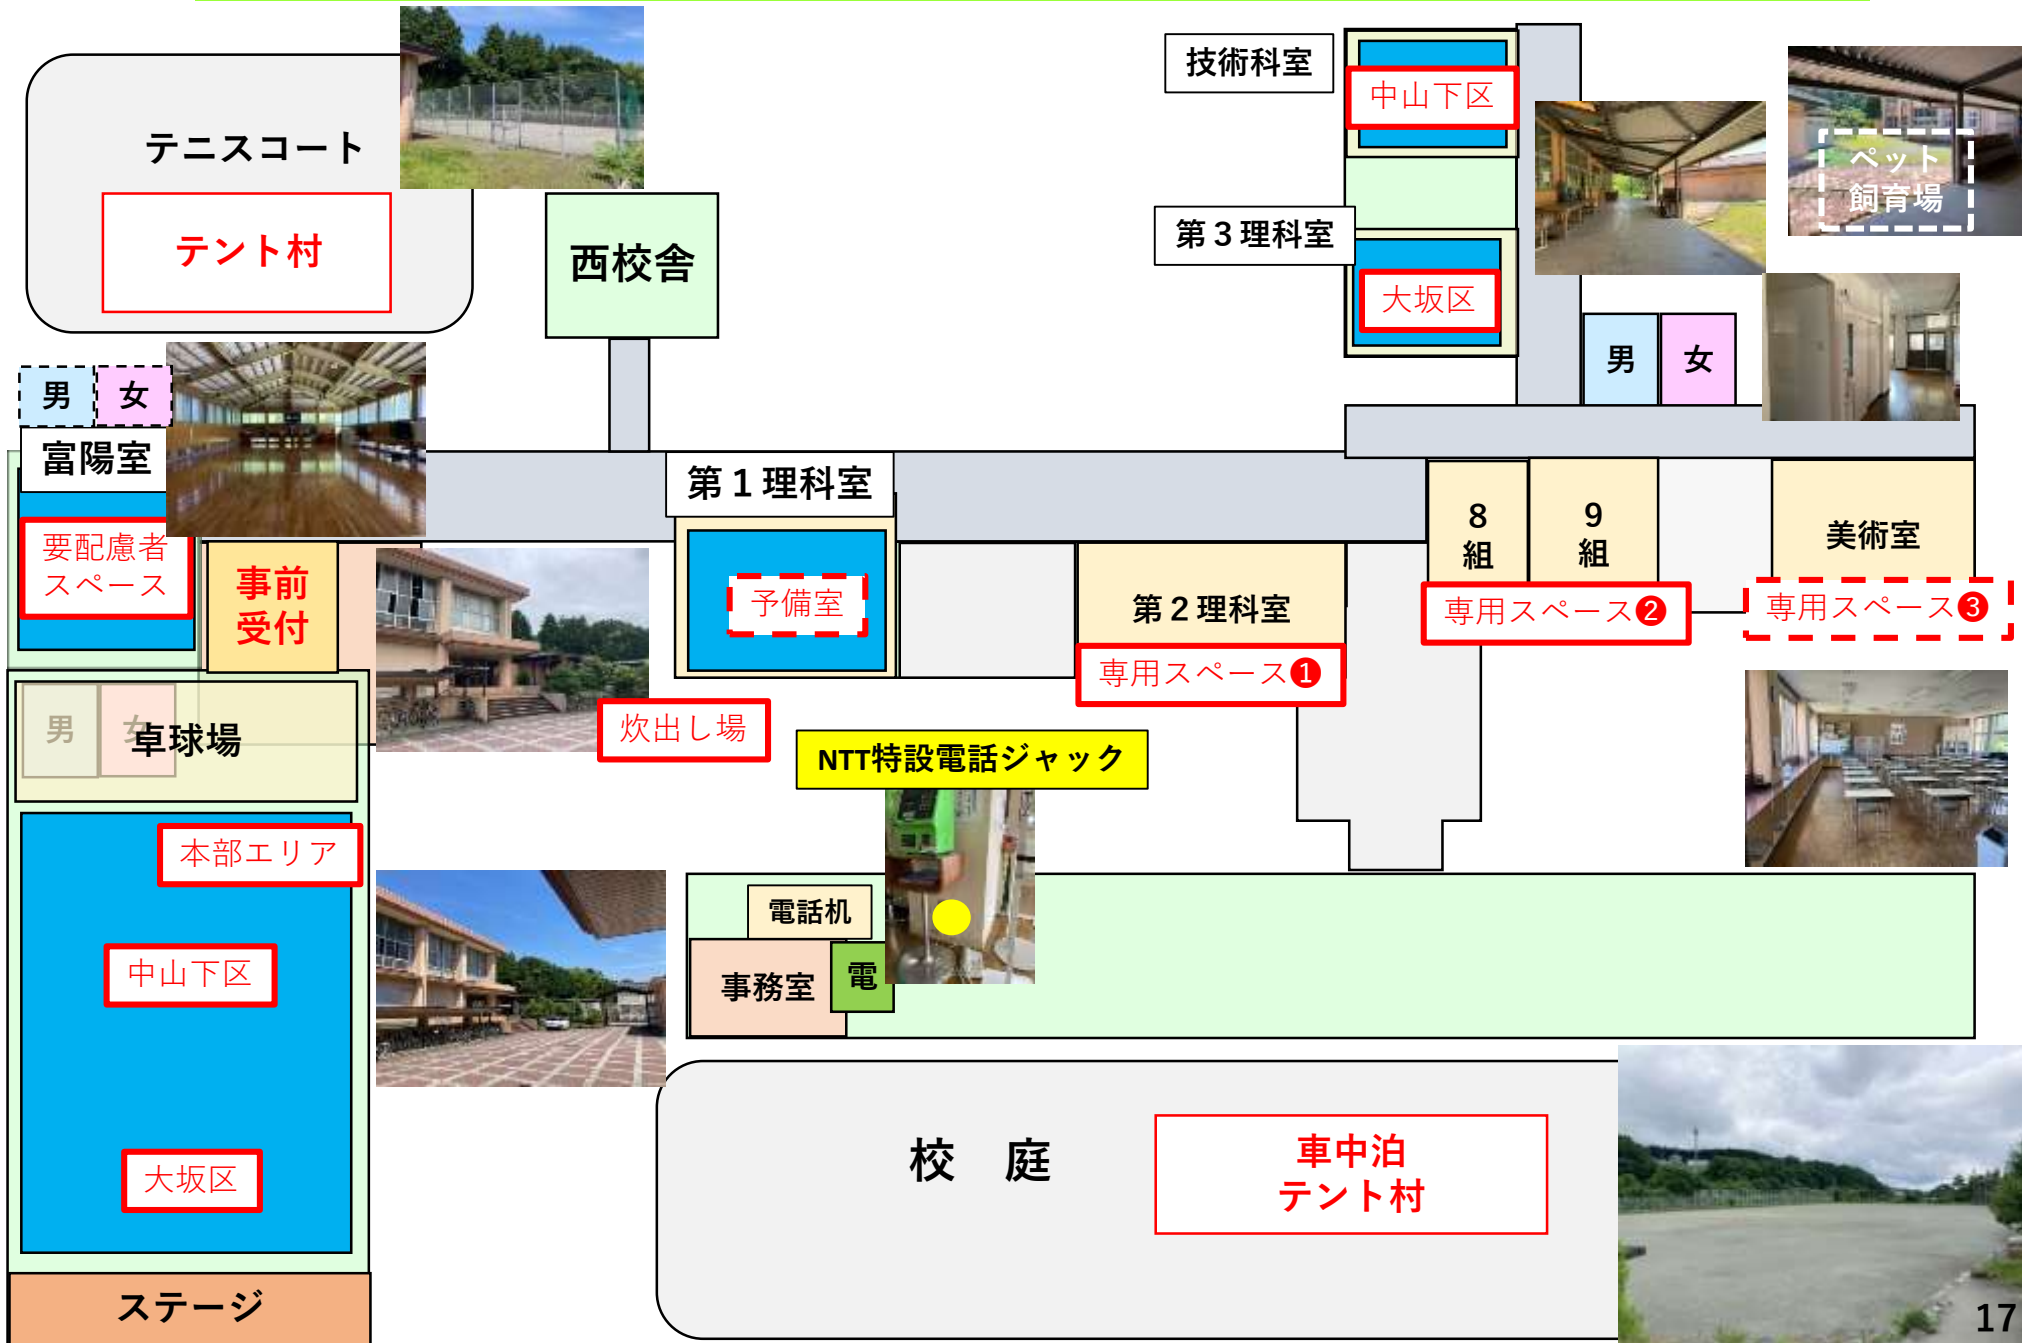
テニスコート

テント村

西校舎

技術科室

中山下区

第３理科室

大坂区

ペット飼育場

男

女

男

女

富陽室

要配慮者スペース

事前受付

第１理科室

予備室

第２理科室

専用スペース❶

8組

9組

美術室

専用スペース❷

専用スペース❸

男

女

卓球場

炊出し場

NTT特設電話ジャック

本部エリア

中山下区

大坂区

電話机

事務室

電

校　庭

車中泊テント村

ステージ

17